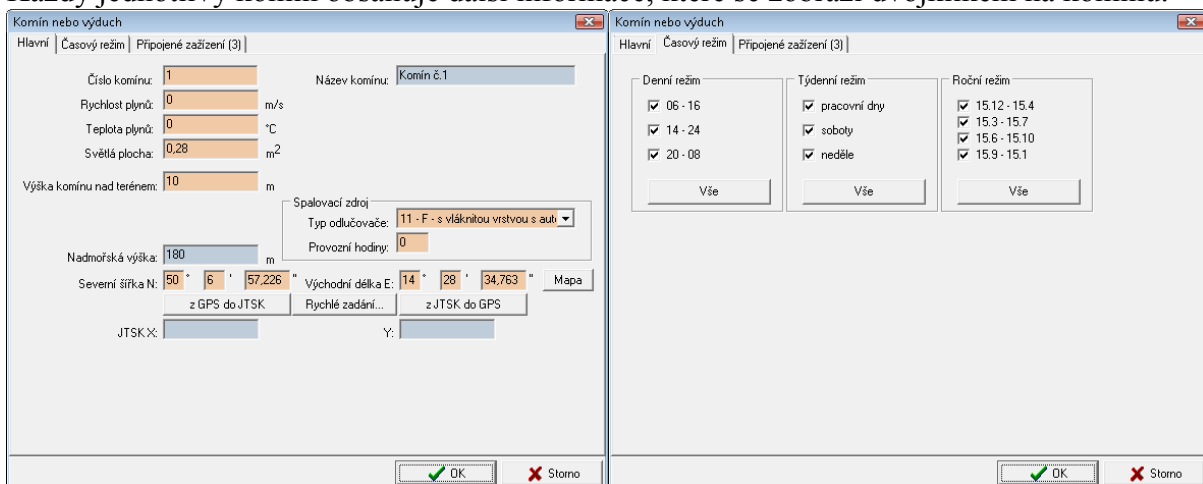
Každý jednotlivý komín obsahuje další informace, které se zobrazí dvojklikem na komína.

Komín nebo výduch
Hlavní | Časový režim | Připojené zařízení (3)

Číslo komínu: 1
Název komínu: Komín č.1
Rychlost plynů: 0 m/s
Teplota plynů: 0 °C
Světlá plocha: 0,28 $m^2$
Výška komínu nad terénem: 10 m
Spalovací zdroj
Typ odlučovače: 11 - F - s vláknitou vrstvou s aut
Provozní hodiny: 0
Nadmořská výška: 180 m
Severní šířka N: 50 ° 6 ' 57,226 "
Východní délka E: 14 ° 28 ' 34,763 "
Mapa
z GPS do JTSK
Rychlé zadání...
z JTSK do GPS
JTSK X:
Y:
OK
Storno

Komín nebo výduch
Hlavní | Časový režim | Připojené zařízení (3)

Denní režim
06 - 16
14 - 24
20 - 08
Vše

Týdenní režim
pracovní dny
soboty
neděle
Vše

Roční režim
15.12 - 15.4
15.3 - 15.7
15.6 - 15.10
15.9 - 15.1
Vše

OK
Storno